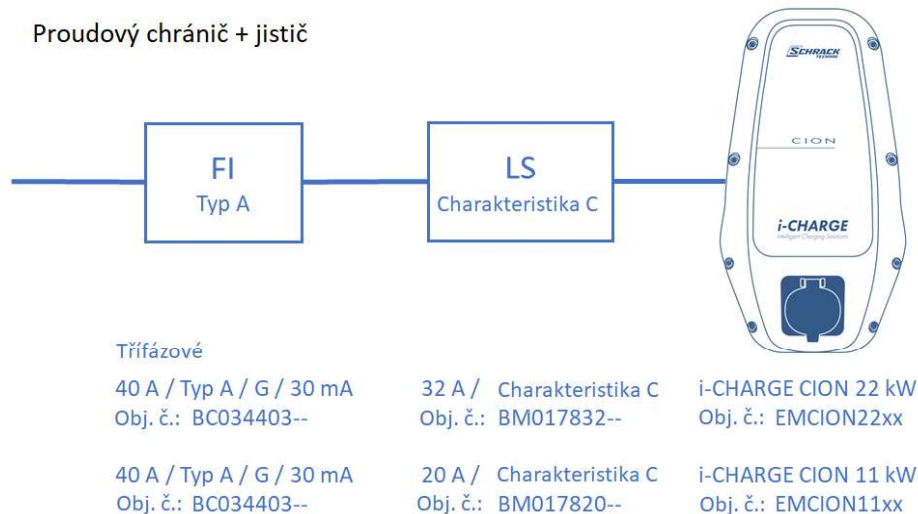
Proudový chránič + jistič

FI
Typ A

LS
Charakteristika C

SCHRACK TECHNIK

CION

i-CHARGE
Intelligent Charging Solutions

Třífázové

40 A / Typ A / G / 30 mA
Obj. č.: BC034403--

32 A / Charakteristika C
Obj. č.: BM017832--

i-CHARGE CION 22 kW
Obj. č.: EMCION22xx

40 A / Typ A / G / 30 mA
Obj. č.: BC034403--

20 A / Charakteristika C
Obj. č.: BM017820--

i-CHARGE CION 11 kW
Obj. č.: EMCION11xx